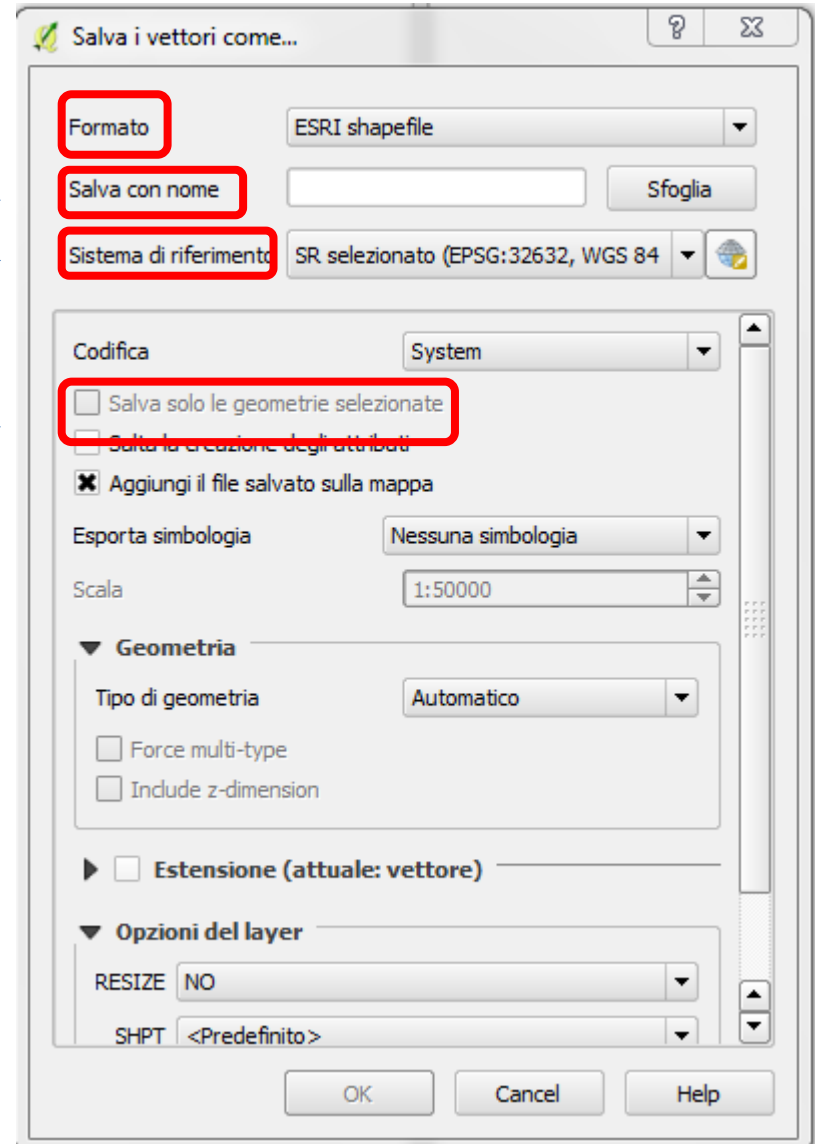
Salva i vettori come...

?

Formato
ESRI shapefile

Salva con nome
Sfoglia

Sistema di riferimento
SR selezionato (EPSG:32632, WGS 84

Codifica
System

Salva solo le geometrie selezionate
Salta la creazione degli attributi
Aggiungi il file salvato sulla mappa

Esporta simbologia
Nessuna simbologia

Scala
1:50000

Geometria
Tipo di geometria
Automatico
Force multi-type
Include z-dimension

Estensione (attuale: vettore)

Opzioni del layer
RESIZE
NO
SHPT
<Predefinito>

OK
Cancel
Help